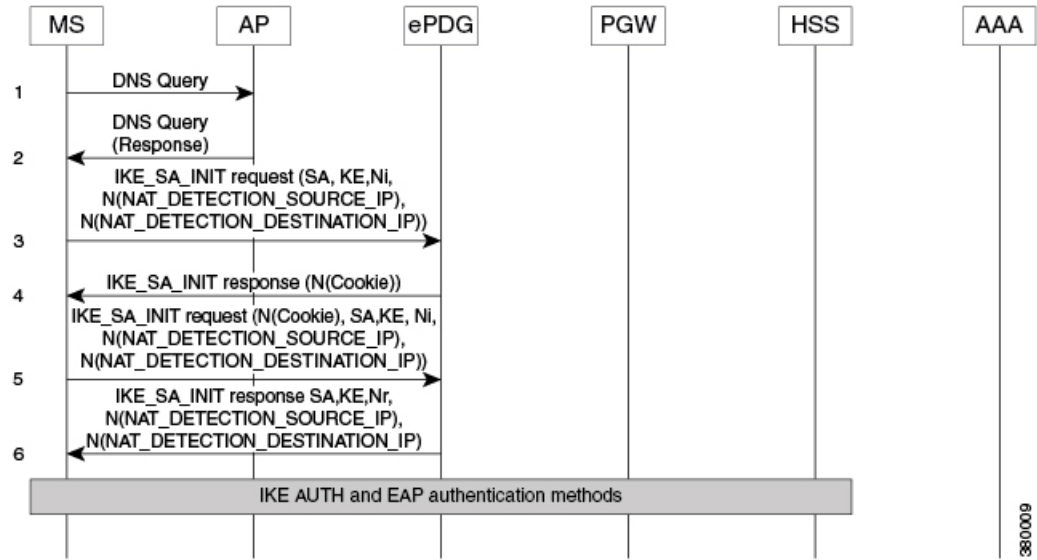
MS AP ePDG PGW HSS AAA

1 DNS Query

2 DNS Query (Response)

IKE_SA_INIT request (SA, KE,Ni, N(NAT_DETECTION_SOURCE_IP), N(NAT_DETECTION_DESTINATION_IP))

3

4 IKE_SA_INIT response (N(Cookie))

IKE_SA_INIT request (N(Cookie), SA,KE, Ni, N(NAT_DETECTION_SOURCE_IP), N(NAT_DETECTION_DESTINATION_IP))

5

IKE_SA_INIT response SA,KE,Nr, N(NAT_DETECTION_SOURCE_IP), N(NAT_DETECTION_DESTINATION_IP)

6

IKE AUTH and EAP authentication methods

380009